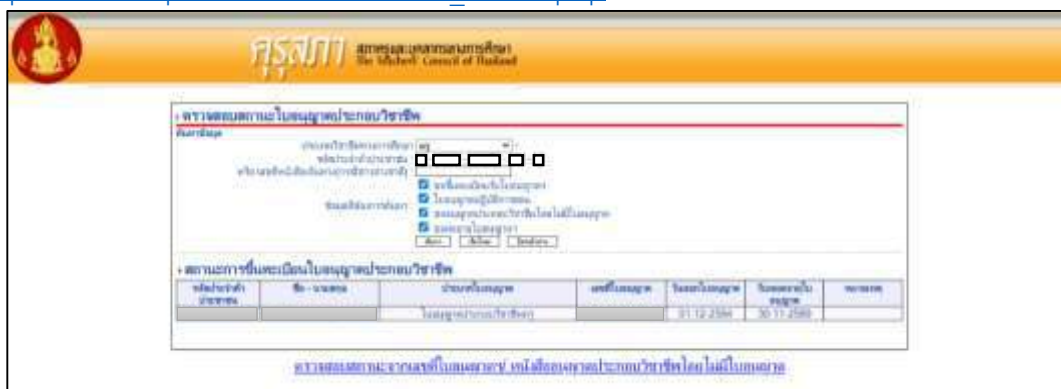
คุรุสภา สำนักงานเลขาธิการคุรุสภา The Teachers' Council of Thailand

ตรวจสอบสถานะใบอนุญาตประกอบวิชาชีพ

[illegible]

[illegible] ครู

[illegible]

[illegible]

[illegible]

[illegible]

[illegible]

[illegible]

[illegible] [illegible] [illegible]

สถานะการขึ้นทะเบียนใบอนุญาตประกอบวิชาชีพ

| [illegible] | ชื่อ - นามสกุล | ประเภทใบอนุญาต | เลขที่ใบอนุญาต | วันออกใบอนุญาต | วันหมดอายุใบอนุญาต | หมายเหตุ |
|---|---|---|---|---|---|---|
| | | ใบอนุญาตประกอบวิชาชีพครู | | 01.12.2554 | 30.11.2559 | |

ตรวจสอบสถานะจากเลขที่ใบอนุญาต/ หนังสืออนุญาตประกอบวิชาชีพโดยไม่มีใบอนุญาต